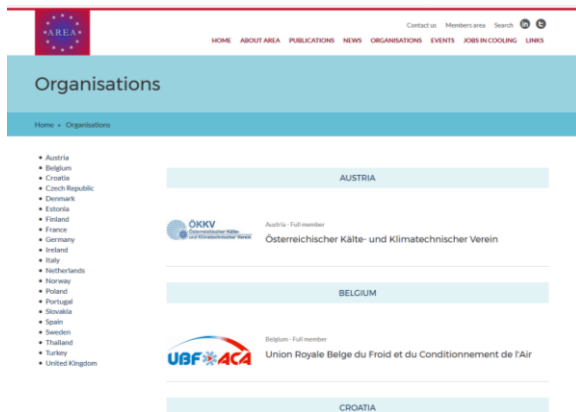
AREA

Contact us Members area Search

HOME ABOUT AREA PUBLICATIONS NEWS ORGANISATIONS EVENTS JOBS IN COOLING LINKS

Organisations

Home » Organisations

- Austria
- Belgium
- Croatia
- Czech Republic
- Denmark
- Estonia
- Finland
- France
- Germany
- Ireland
- Italy
- Netherlands
- Norway
- Poland
- Portugal
- Slovakia
- Spain
- Sweden
- Thailand
- Turkey
- United Kingdom

AUSTRIA

ÖKKV Österreichischer Kälte- und Klimatechnischer Verein

Austria - Full member

Österreichischer Kälte- und Klimatechnischer Verein

BELGIUM

UBF ACA

Belgium - Full member

Union Royale Belge du Froid et du Conditionnement de l'Air

CROATIA